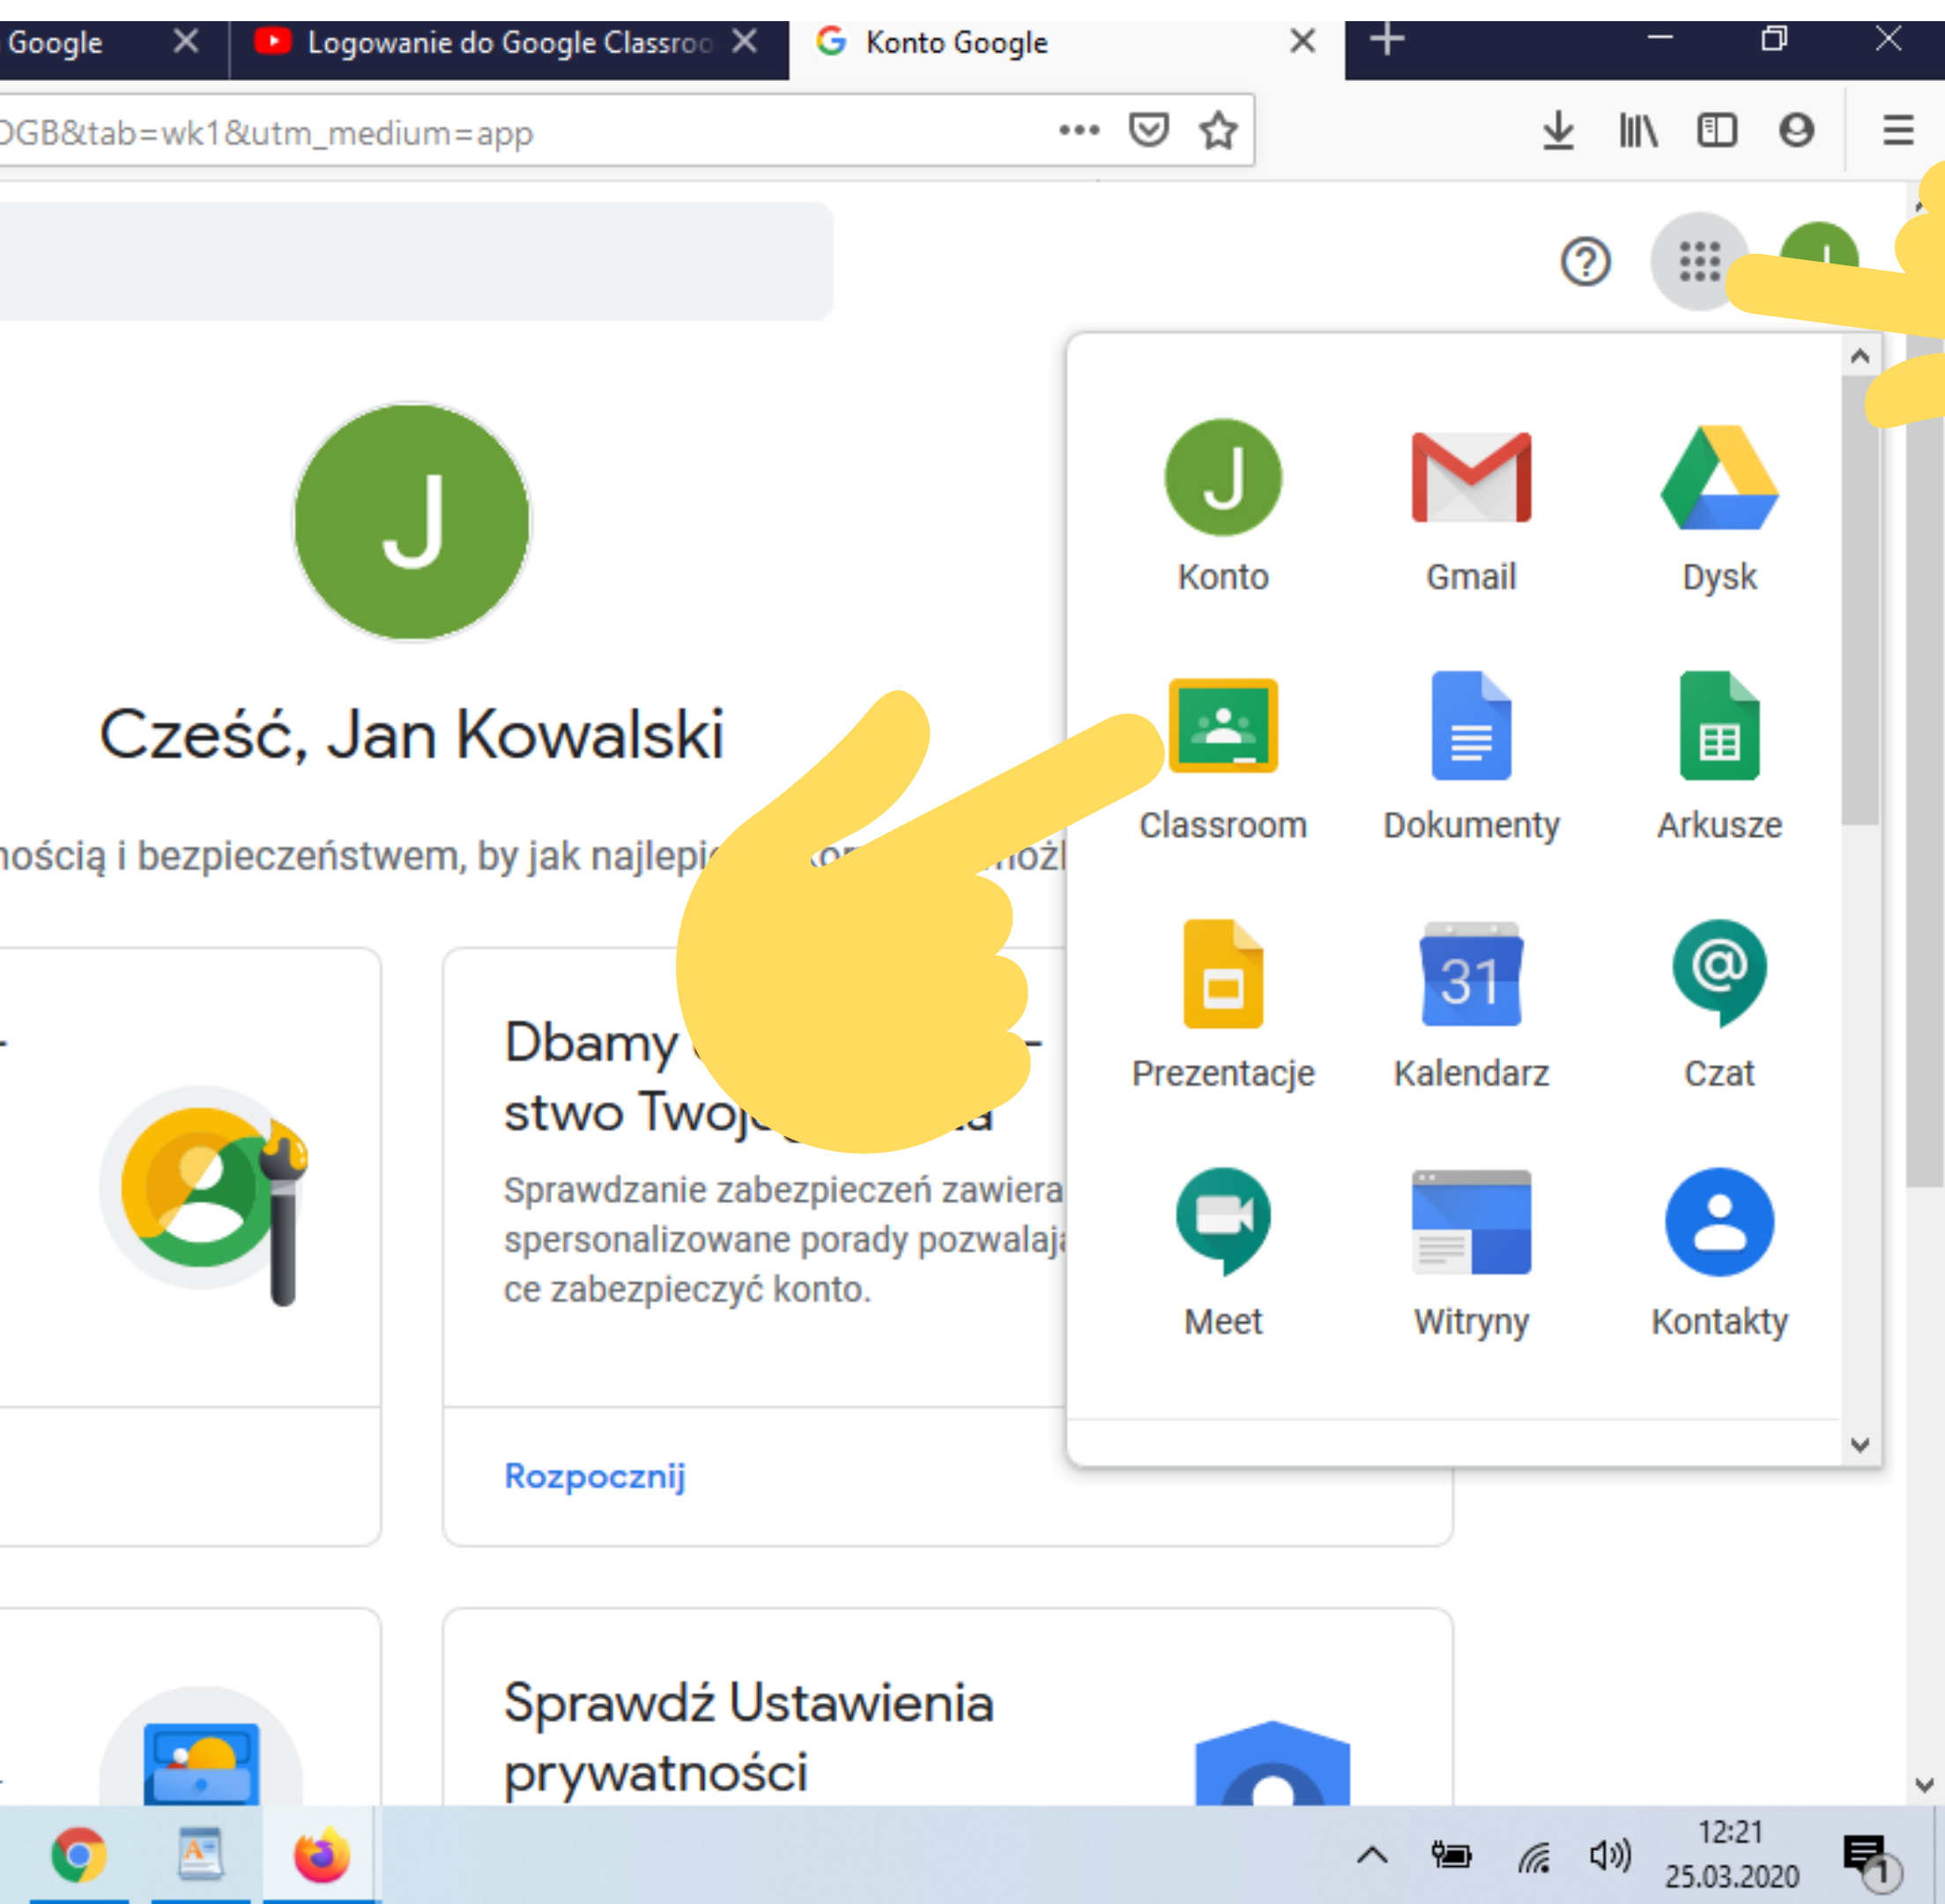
Google
Logowanie do Google Classroo
Konto Google

DGB&tab=wk1&utm_medium=app

J

Cześć, Jan Kowalski

nością i bezpieczeństwem, by jak najlepi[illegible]

Dbamy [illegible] stwo Twoj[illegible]

Sprawdzanie zabezpieczeń zawiera spersonalizowane porady pozwalają ce zabezpieczyć konto.

Rozpocznij

Sprawdź Ustawienia prywatności

Konto
Gmail
Dysk
Classroom
Dokumenty
Arkusze
Prezentacje
Kalendarz
Czat
Meet
Witryny
Kontakty

31

12:21
25.03.2020